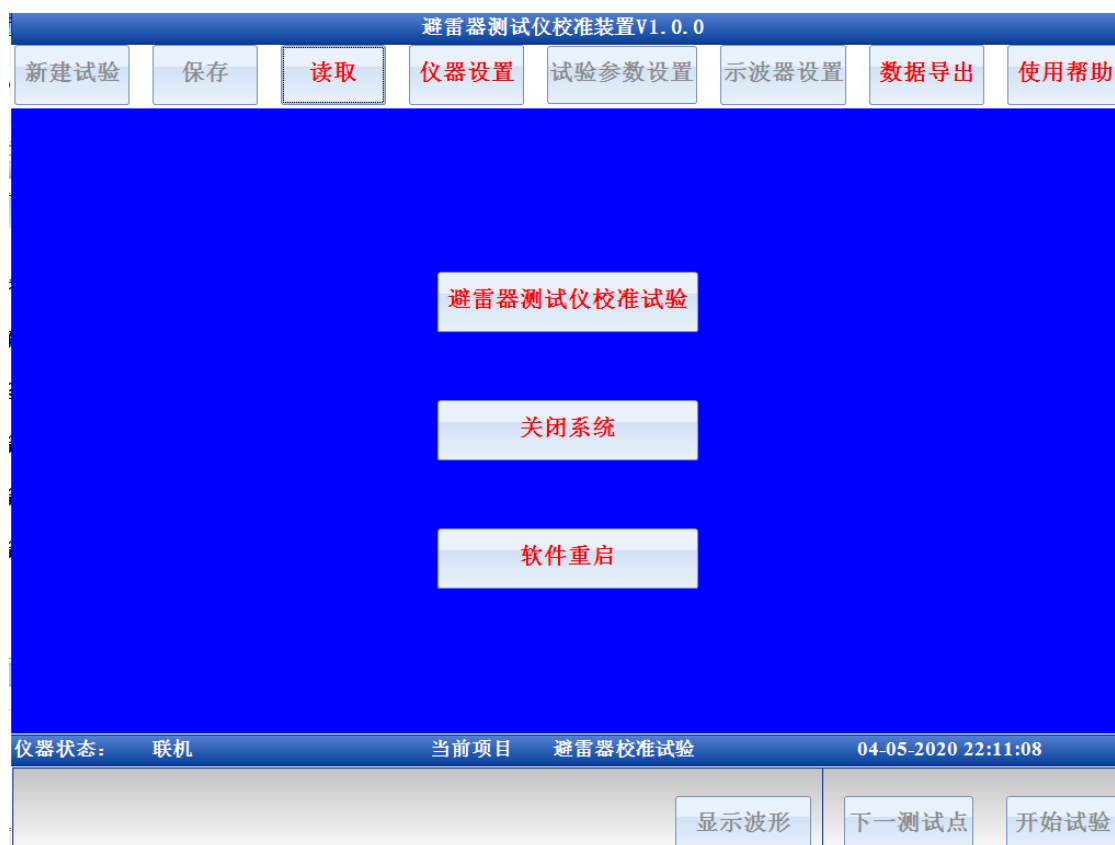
避雷器测试仪校准装置V1.0.0

新建试验 保存 读取 仪器设置 试验参数设置 示波器设置 数据导出 使用帮助

避雷器测试仪校准试验

关闭系统

软件重启

仪器状态： 联机 当前项目 避雷器校准试验 04-05-2020 22:11:08

显示波形 下一测试点 开始试验